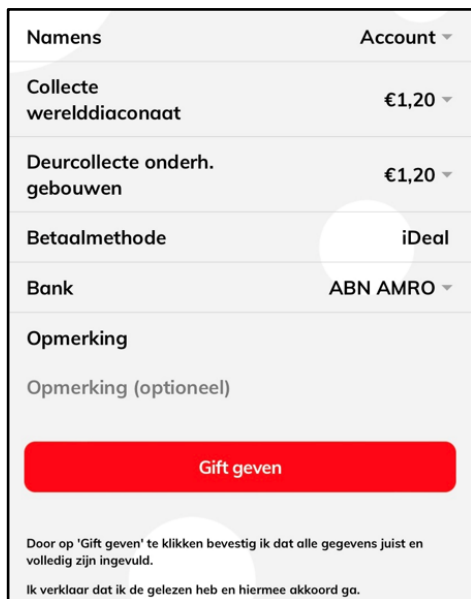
Namens
Account

Collecte werelddiaconaat
€1,20

Deurcollecte onderh. gebouwen
€1,20

Betaalmethode
iDeal

Bank
ABN AMRO

Opmerking

Opmerking (optioneel)

Gift geven

Door op 'Gift geven' te klikken bevestig ik dat alle gegevens juist en volledig zijn ingevuld.

Ik verklaar dat ik de gelezen heb en hiermee akkoord ga.